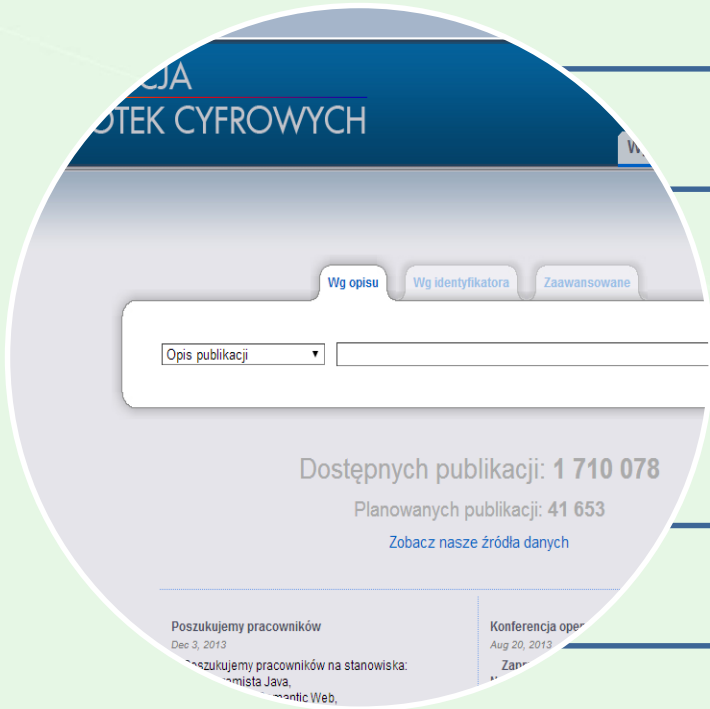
CJA
OTEK CYFROWYCH

W

Wg opisu | Wg identyfikatora | Zaawansowane

Opis publikacji ▾

Dostępnych publikacji: 1 710 078

Planowanych publikacji: 41 653

Zobacz nasze źródła danych

Poszukujemy pracowników
Dec 3, 2013
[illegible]oszukujemy pracowników na stanowiska:
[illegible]amista Java,
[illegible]mantic Web,

Konferencja ope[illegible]
Aug 20, 2013
Zapr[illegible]
N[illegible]